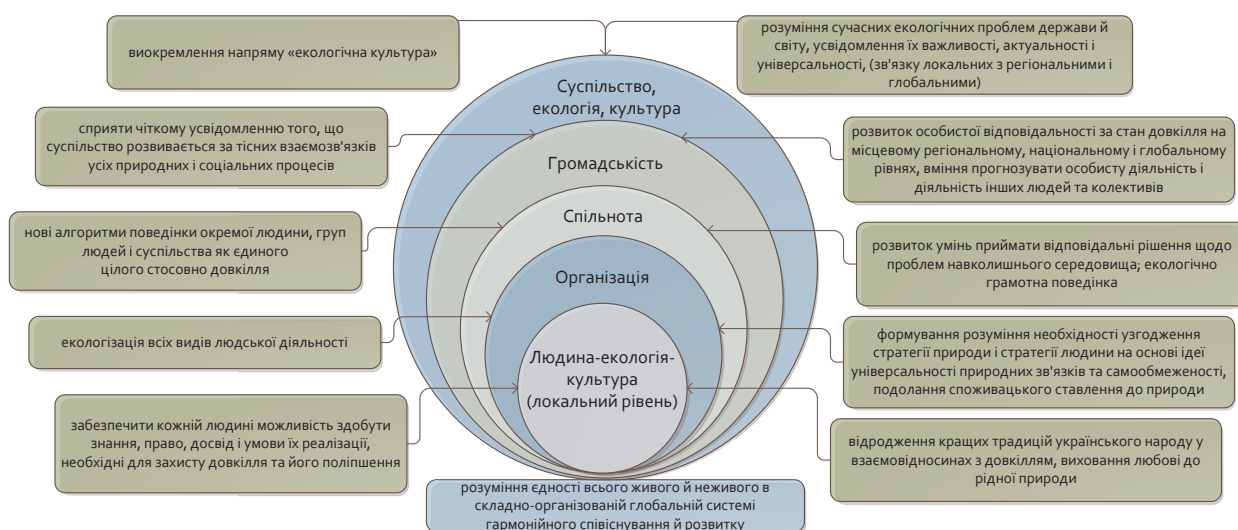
виокремлення напряму «екологічна культура»

розуміння сучасних екологічних проблем держави й світу, усвідомлення їх важливості, актуальності і універсальності, (зв'язку локальних з регіональними і глобальними)

Суспільство, екологія, культура

сприяти чіткому усвідомленню того, що суспільство розвивається за тісних взаємозв'язків усіх природних і соціальних процесів

розвиток особистої відповідальності за стан довкілля на місцевому регіональному, національному і глобальному рівнях, вміння прогнозувати особисту діяльність і діяльність інших людей та колективів

Громадськість

Спільнота

нові алгоритми поведінки окремої людини, груп людей і суспільства як єдиного цілого стосовно довкілля

розвиток умінь приймати відповідальні рішення щодо проблем навколишнього середовища; екологічно грамотна поведінка

Організація

екологізація всіх видів людської діяльності

формування розуміння необхідності узгодження стратегії природи і стратегії людини на основі ідеї універсальності природних зв'язків та самообмеженості, подолання споживацького ставлення до природи

Людина-екологія-культура (локальний рівень)

забезпечити кожній людині можливість здобути знання, право, досвід і умови їх реалізації, необхідні для захисту довкілля та його поліпшення

відродження кращих традицій українського народу у взаємовідносинах з довкіллям, виховання любові до рідної природи

розуміння єдності всього живого й неживого в складно-організованій глобальній системі гармонійного співіснування й розвитку